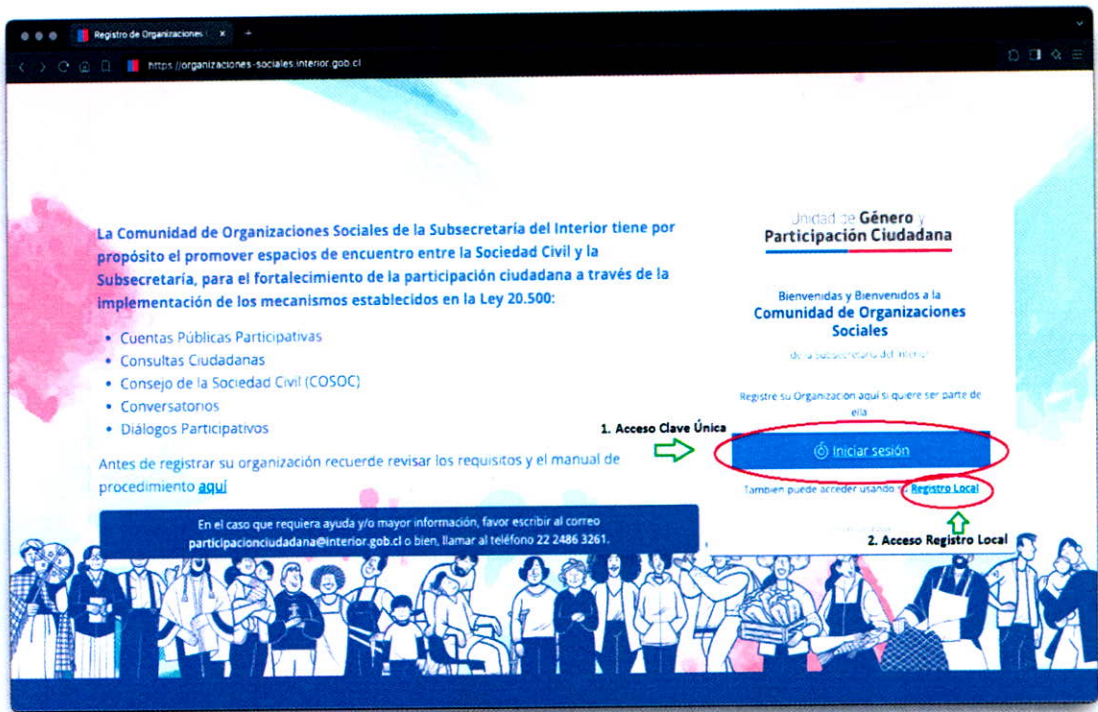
Registro de Organizaciones ×

https://organizaciones-sociales.interior.gob.cl

La Comunidad de Organizaciones Sociales de la Subsecretaría del Interior tiene por propósito el promover espacios de encuentro entre la Sociedad Civil y la Subsecretaría, para el fortalecimiento de la participación ciudadana a través de la implementación de los mecanismos establecidos en la Ley 20.500:

• Cuentas Públicas Participativas
• Consultas Ciudadanas
• Consejo de la Sociedad Civil (COSOC)
• Conversatorios
• Diálogos Participativos

Antes de registrar su organización recuerde revisar los requisitos y el manual de procedimiento aquí

En el caso que requiera ayuda y/o mayor información, favor escribir al correo participacionciudadana@interior.gob.cl o bien, llamar al teléfono 22 2486 3261.

Unidad de Género y Participación Ciudadana

Bienvenidas y Bienvenidos a la
Comunidad de Organizaciones Sociales
de la Subsecretaría del Interior

Registre su Organización aquí si quiere ser parte de ella

1. Acceso Clave Única

Iniciar sesión

También puede acceder usando: Registro Local

2. Acceso Registro Local